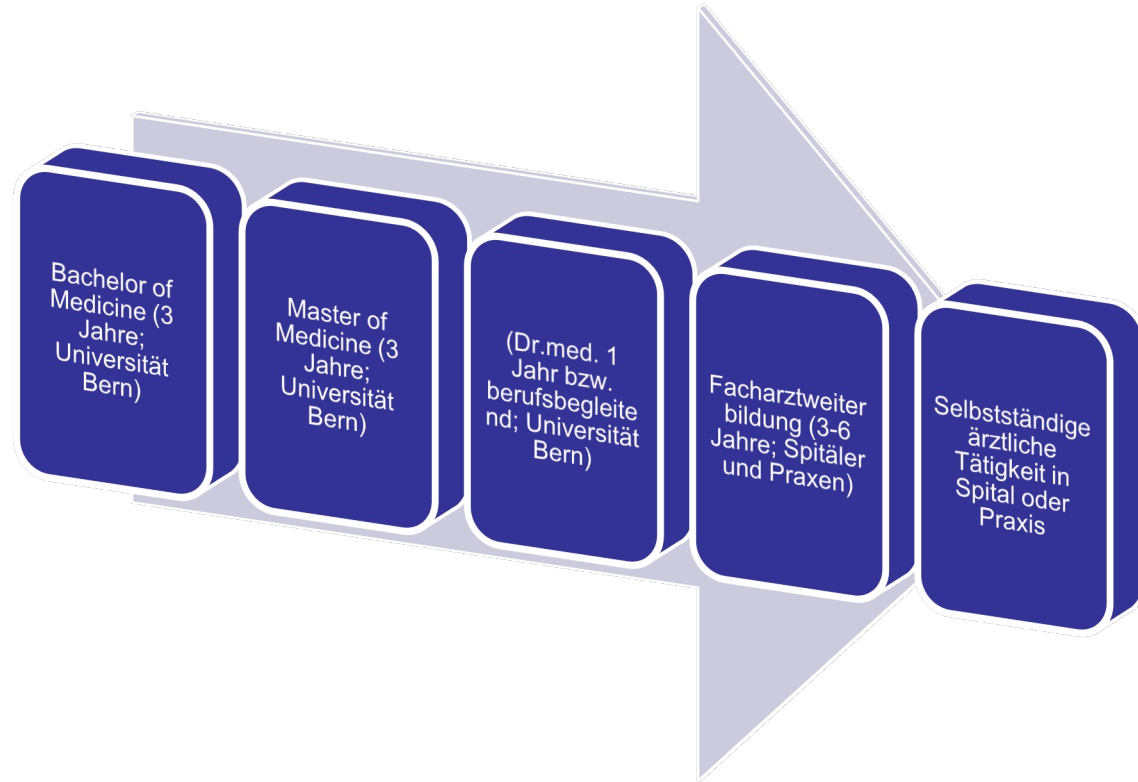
Bachelor of Medicine (3 Jahre; Universität Bern)

Master of Medicine (3 Jahre; Universität Bern)

(Dr.med. 1 Jahr bzw. berufsbegleitend; Universität Bern)

Facharztweiterbildung (3-6 Jahre; Spitäler und Praxen)

Selbstständige ärztliche Tätigkeit in Spital oder Praxis